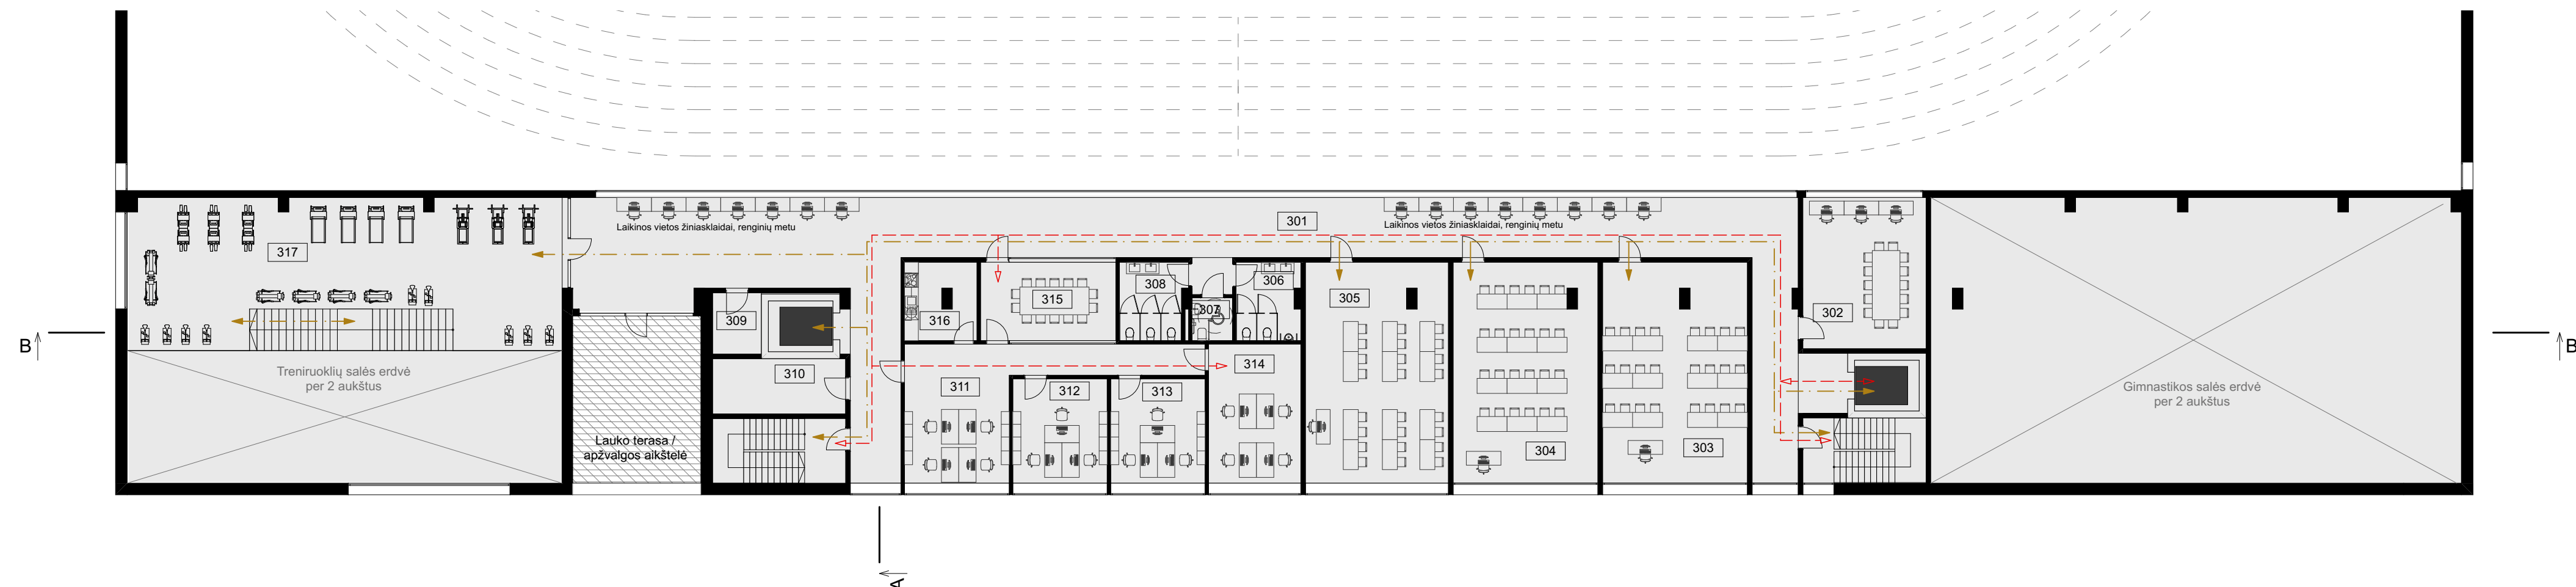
301

Laikinos vietos žiniasklaidai, renginių metu

Laikinos vietos žiniasklaidai, renginių metu

317

315

308

306

305

302

316

309

307

314

310

311

312

313

Treniruoklių salės erdvė per 2 aukštus

Lauko terasa / apžvalgos aikštelė

304

303

Gimnastikos salės erdvė per 2 aukštus

B

B

A